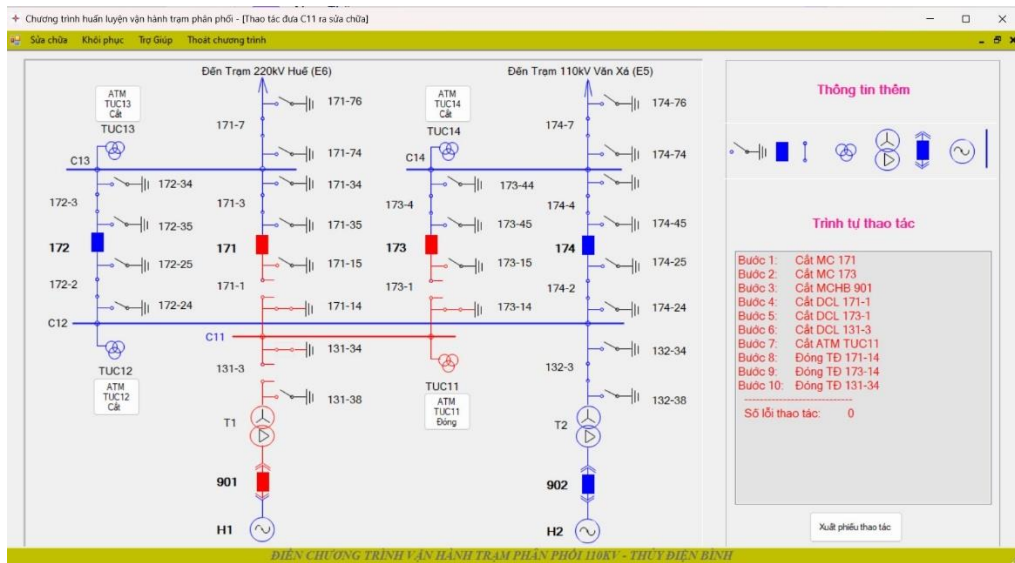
Chương trình huấn luyện vận hành trạm phân phối - [Thao tác đưa C11 ra sửa chữa]

Sửa chữa Khôi phục Trợ Giúp Thoát chương trình

Đến Trạm 220kV Huế (E6)

Đến Trạm 110kV Văn Xá (E5)

ATM TUC13 Cắt

TUC13

C13

172-3

172

172-2

C12

TUC12

ATM TUC12 Cắt

172-34

172-35

172-25

172-24

171-7

171-76

171-74

171-34

171-3

171-35

171

171-15

171-1

171-14

C11

131-34

131-3

131-38

T1

901

H1

ATM TUC14 Cắt

TUC14

C14

173-44

173-4

173-45

173

173-15

173-1

173-14

TUC11

ATM TUC11 Đóng

174-7

174-76

174-74

174-4

174-45

174

174-25

174-2

174-24

132-34

132-3

132-38

T2

902

H2

Thông tin thêm

Trình tự thao tác

Bước 1: Cắt MC 171
Bước 2: Cắt MC 173
Bước 3: Cắt MCHB 901
Bước 4: Cắt DCL 171-1
Bước 5: Cắt DCL 173-1
Bước 6: Cắt DCL 131-3
Bước 7: Cắt ATM TUC11
Bước 8: Đóng TĐ 171-14
Bước 9: Đóng TĐ 173-14
Bước 10: Đóng TĐ 131-34
------------------------------
Số lỗi thao tác: 0

Xuất phiếu thao tác

ĐIỀN CHƯƠNG TRÌNH VẬN HÀNH TRẠM PHÂN PHỐI 110KV - THỦY ĐIỆN BÌNH